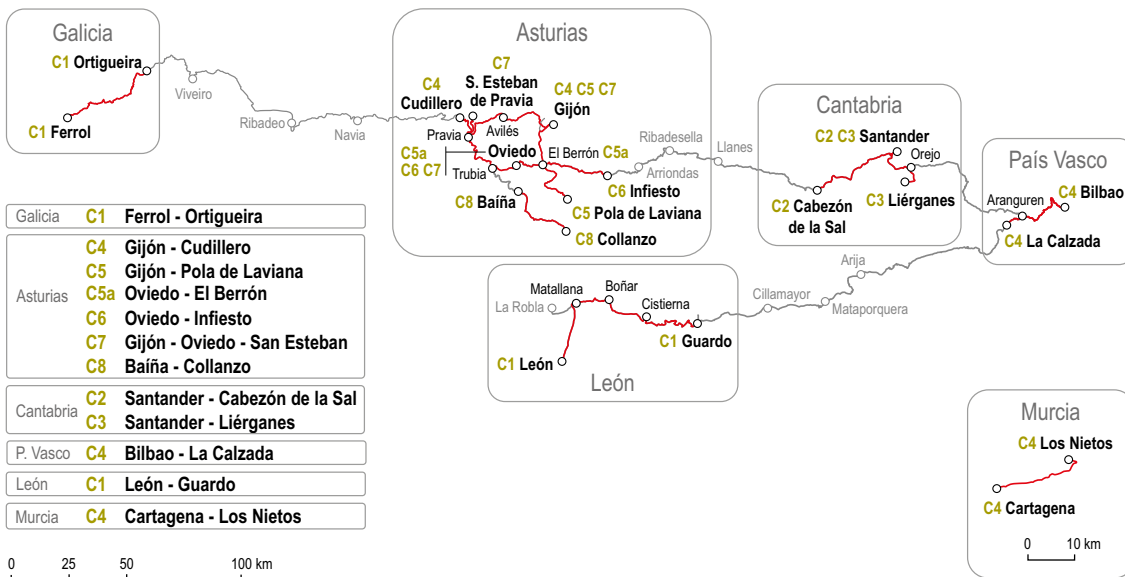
Galicia

C1 Ortigueira

Viveiro

C1 Ferrol

Ribadeo

Navia

Asturias

C7 S. Esteban de Pravia

C4 Cudillero

C4 C5 C7 Gijón

Pravia

Avilés

C5a C6 C7

Oviedo

El Berrón C5a

Ribadesella

Llanes

Arriondas

Trubia

C6 Infiesto

C8 Baíña

C5 Pola de Laviana

C8 Collanzo

Cantabria

C2 C3 Santander

Orejo

C2 Cabezón de la Sal

C3 Liérganes

País Vasco

Aranguren

C4 Bilbao

C4 La Calzada

| Galicia | C1 | Ferrol - Ortigueira |
|---|---|---|
| Asturias | C4 | Gijón - Cudillero |
| | C5 | Gijón - Pola de Laviana |
| | C5a | Oviedo - El Berrón |
| | C6 | Oviedo - Infiesto |
| | C7 | Gijón - Oviedo - San Esteban |
| | C8 | Baíña - Collanzo |
| Cantabria | C2 | Santander - Cabezón de la Sal |
| | C3 | Santander - Liérganes |
| P. Vasco | C4 | Bilbao - La Calzada |
| León | C1 | León - Guardo |
| Murcia | C4 | Cartagena - Los Nietos |

Matallana

Boñar

La Robla

Cistierna

C1 Guardo

C1 León

León

Cillamayor

Arija

Mataporquera

Murcia

C4 Los Nietos

C4 Cartagena

0 10 km

0 25 50 100 km